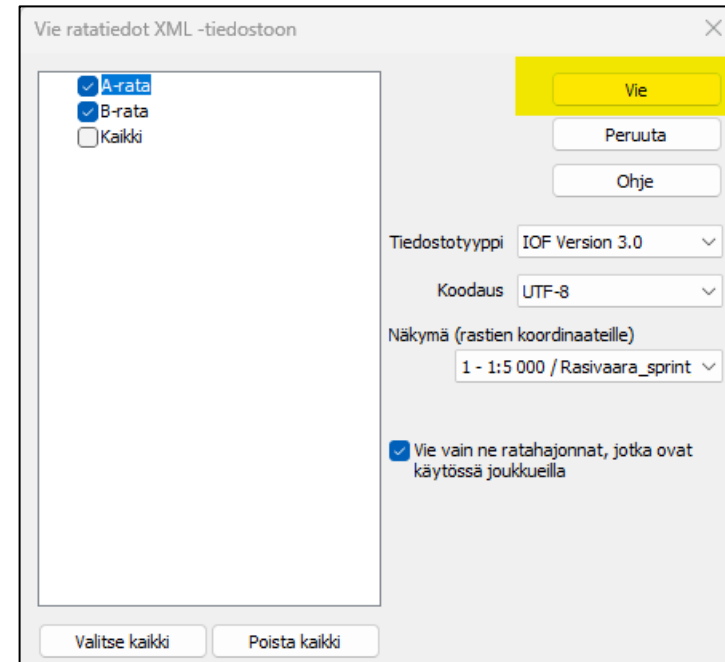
Vie ratatiedot XML -tiedostoon

A-rata
B-rata
Kaikki

Vie
Peruuta
Ohje

Tiedostotyyppi IOF Version 3.0
Koodaus UTF-8
Näkymä (rastien koordinaateille)
1 - 1:5 000 / Rasivaara_sprint

Vie vain ne ratahajonnat, jotka ovat käytössä joukkueilla

Valitse kaikki
Poista kaikki